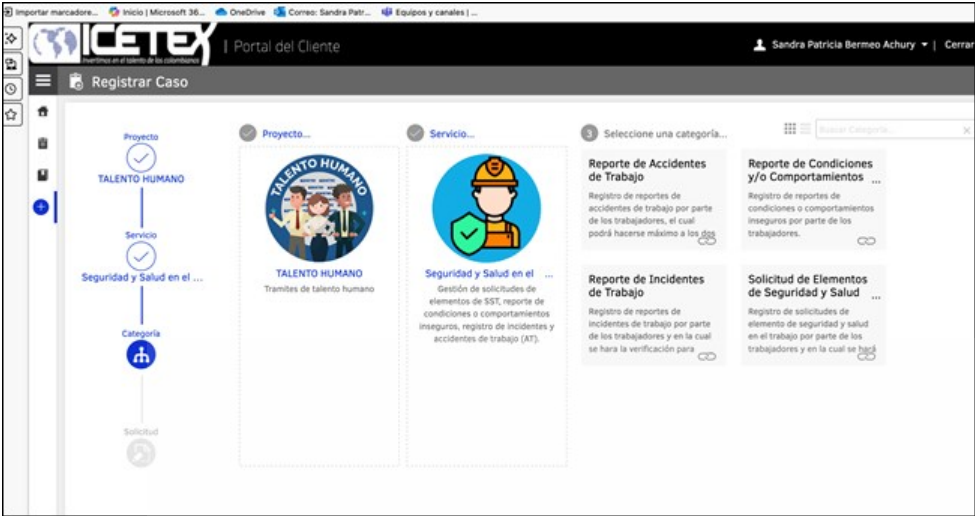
Importar marcadore... Inicio | Microsoft 36... OneDrive Correo: Sandra Patr... Equipos y canales | ...

ICETEX invertimos en el talento de los colombianos | Portal del Cliente

Sandra Patricia Bermeo Achury | Cerrar

Registrar Caso

Proyecto
TALENTO HUMANO

Servicio
Seguridad y Salud en el ...

Categoría

Solicitud

Proyecto...

TALENTO HUMANO

TALENTO HUMANO
Tramites de talento humano

Servicio...

Seguridad y Salud en el ...
Gestión de solicitudes de elementos de SST, reporte de condiciones o comportamientos inseguros, registro de incidentes y accidentes de trabajo (AT).

3 Seleccione una categoría...

Buscar Categoría...

Reporte de Accidentes de Trabajo
Registro de reportes de accidentes de trabajo por parte de los trabajadores, el cual podrá hacerse máximo a los dos

Reporte de Condiciones y/o Comportamientos ...
Registro de reportes de condiciones o comportamientos inseguros por parte de los trabajadores.

Reporte de Incidentes de Trabajo
Registro de reportes de incidentes de trabajo por parte de los trabajadores y en la cual se hara la verificación para

Solicitud de Elementos de Seguridad y Salud ...
Registro de solicitudes de elemento de seguridad y salud en el trabajo por parte de los trabajadores y en la cual se hará